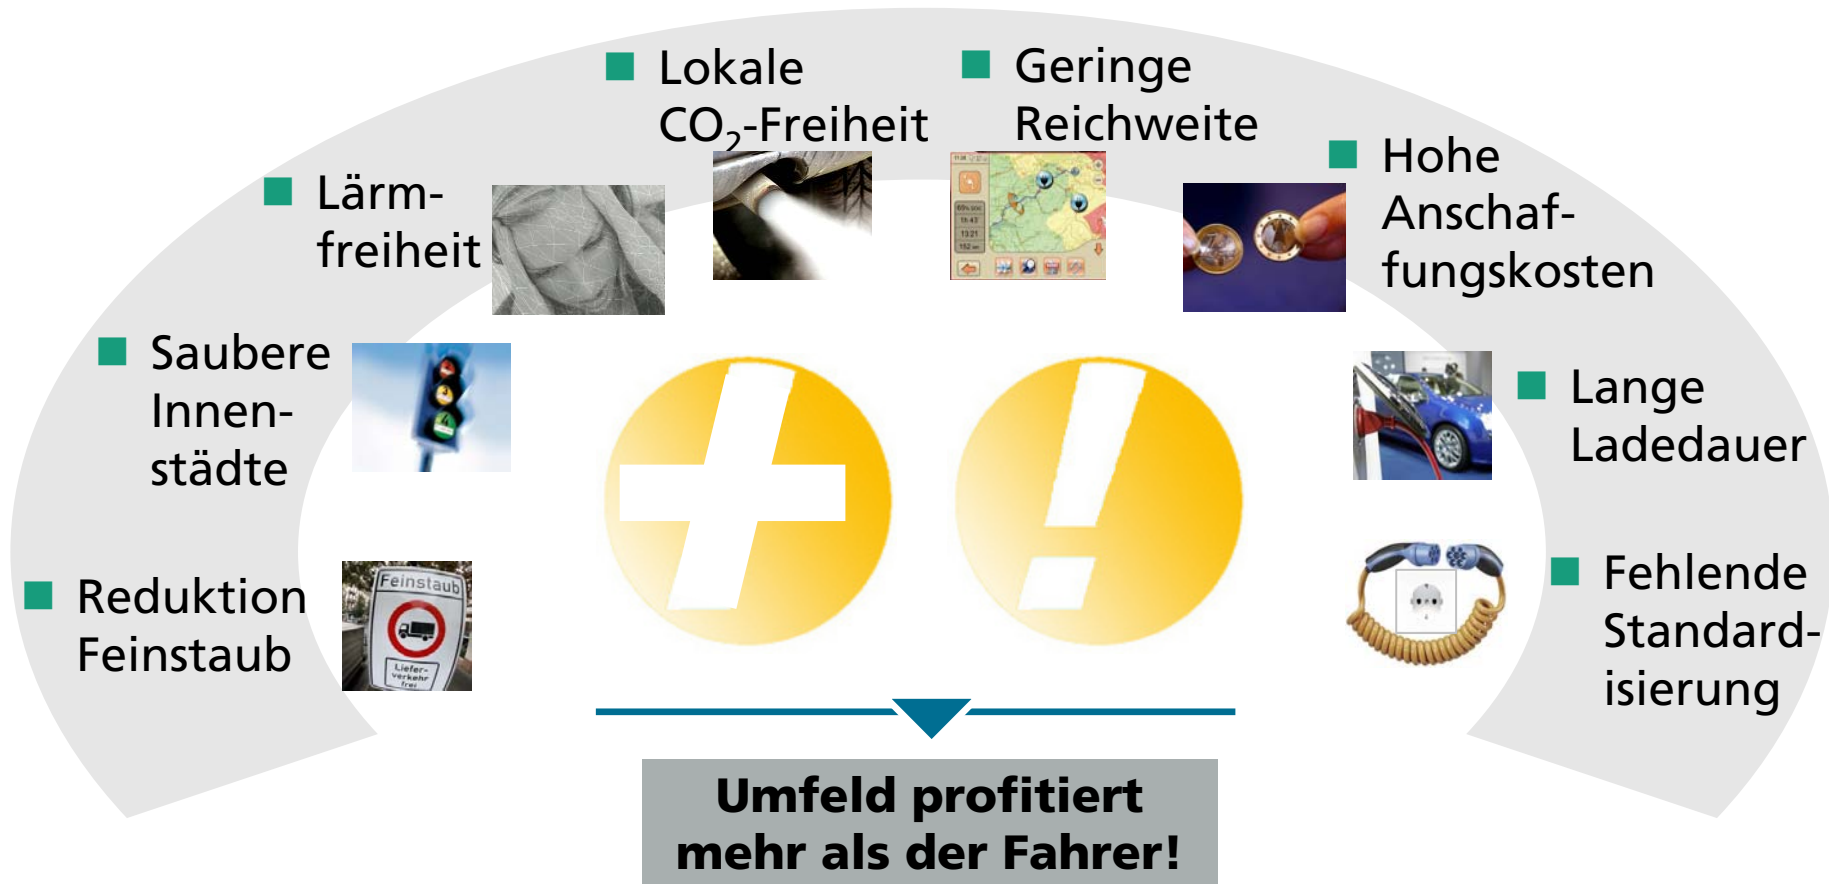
Lokale $CO_2$-Freiheit

Geringe Reichweite

Lärmfreiheit

Hohe Anschaffungskosten

Saubere Innenstädte

Lange Ladedauer

Reduktion Feinstaub

Fehlende Standardisierung

Feinstaub

Liefer-verkehr frei

Umfeld profitiert mehr als der Fahrer!